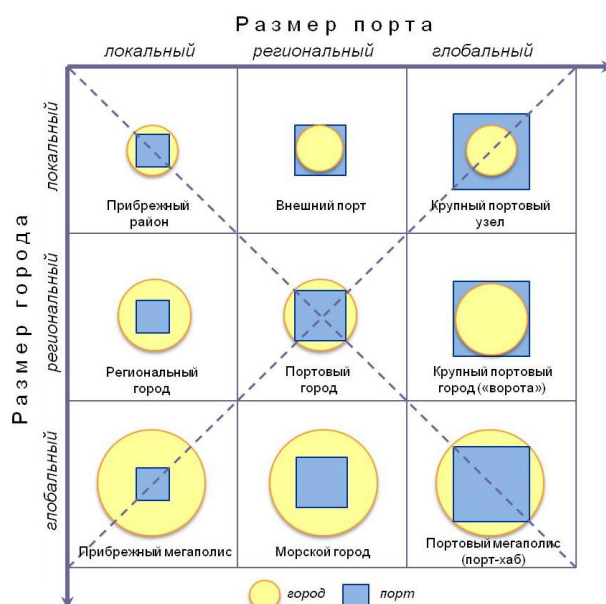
Размер порта

| | локальный | региональный | глобальный |
|---|---|---|---|
| локальный | Прибрежный район | Внешний порт | Крупный портовый узел |
| региональный | Региональный город | Портовый город | Крупный портовый город («ворота») |
| глобальный | Прибрежный мегаполис | Морской город | Портовый мегаполис (порт-хаб) |

Размер города

город порт